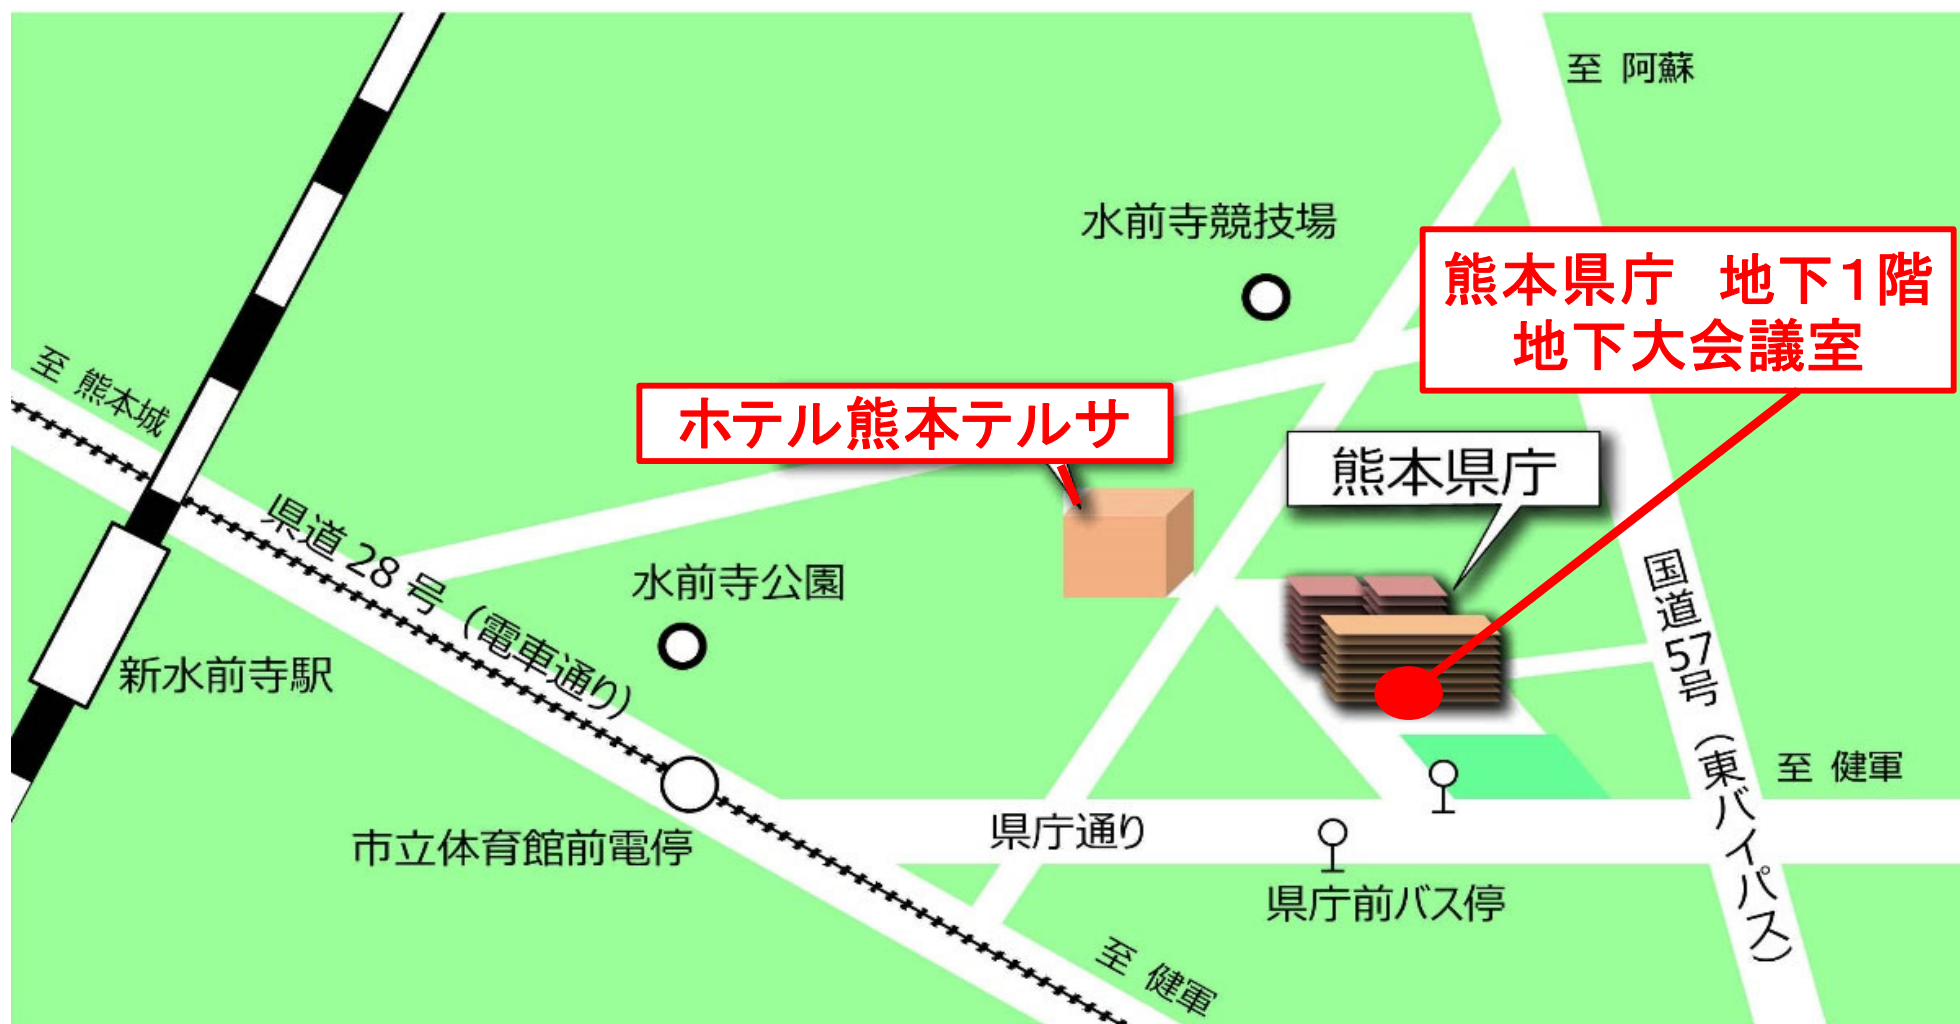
至 阿蘇

水前寺競技場

熊本県庁　地下1階
地下大会議室

至 熊本城

ホテル熊本テルサ

熊本県庁

県道28号（電車通り）

水前寺公園

国道57号（東バイパス）

新水前寺駅

至 健軍

県庁通り

市立体育館前電停

県庁前バス停

至 健軍